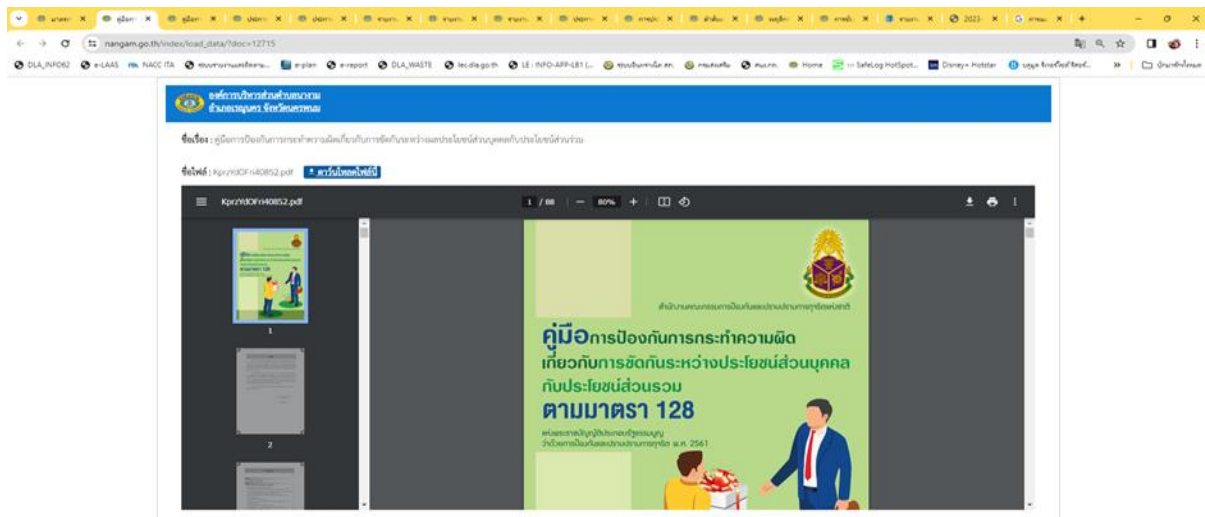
nangam.go.th/index/load_data/?doc=12715

DLA_INFO62 e-LAAS NACC ITA e-plan e-report DLA_WASTE lec.dla.go.th LE : INFO-APP-L81 Home SafeLog HotSpot... Disney+ Hotstar

องค์การบริหารส่วนตำบลนางาม
อำเภอเรณูนคร จังหวัดนครพนม

ชื่อเรื่อง : คู่มือการป้องกันการกระทำความผิดเกี่ยวกับการขัดกันระหว่างประโยชน์ส่วนบุคคลกับประโยชน์ส่วนรวม

ชื่อไฟล์ : KpzYdOFri40852.pdf ดาวน์โหลดไฟล์นี้

KpzYdOFri40852.pdf 1 / 88 80%

1
2

สำนักงานคณะกรรมการป้องกันและปราบปรามการทุจริตแห่งชาติ

คู่มือการป้องกันการกระทำความผิด
เกี่ยวกับการขัดกันระหว่างประโยชน์ส่วนบุคคล
กับประโยชน์ส่วนรวม
ตามมาตรา 128

แห่งพระราชบัญญัติประกอบรัฐธรรมนูญ
ว่าด้วยการป้องกันและปราบปรามการทุจริต พ.ศ. 2561